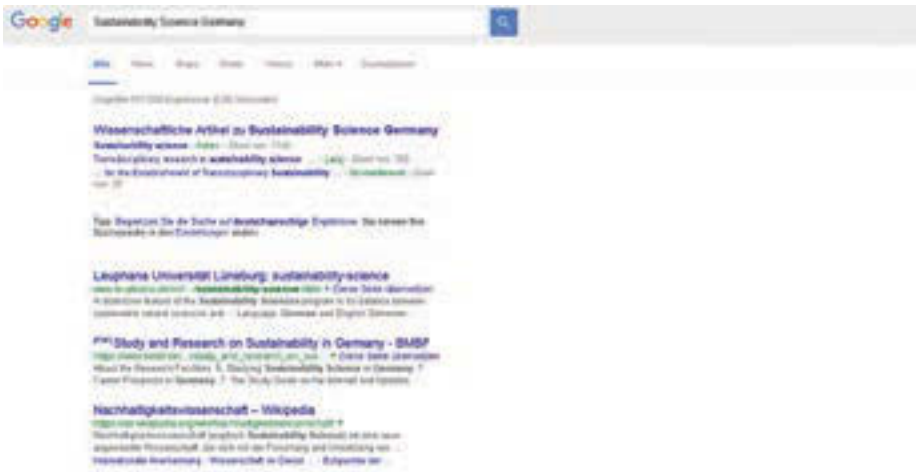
Google

Sustainability Science Germany

Alle

Wissenschaftliche Artikel zu Sustainability Science Germany

Sustainability science

Transdisciplinary research in sustainability science

Tipp: Begrenzen Sie die Suche auf deutschsprachige Ergebnisse.

Leuphana Universität Lüneburg: sustainability-science

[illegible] Study and Research on Sustainability in Germany - BMBF

About the Research Facilities. 5. Studying Sustainability Science in Germany. 7. Career Prospects in Germany.

Nachhaltigkeitswissenschaft – Wikipedia

https://de.wikipedia.org/wiki/Nachhaltigkeitswissenschaft

Nachhaltigkeitswissenschaft (englisch Sustainability Science)